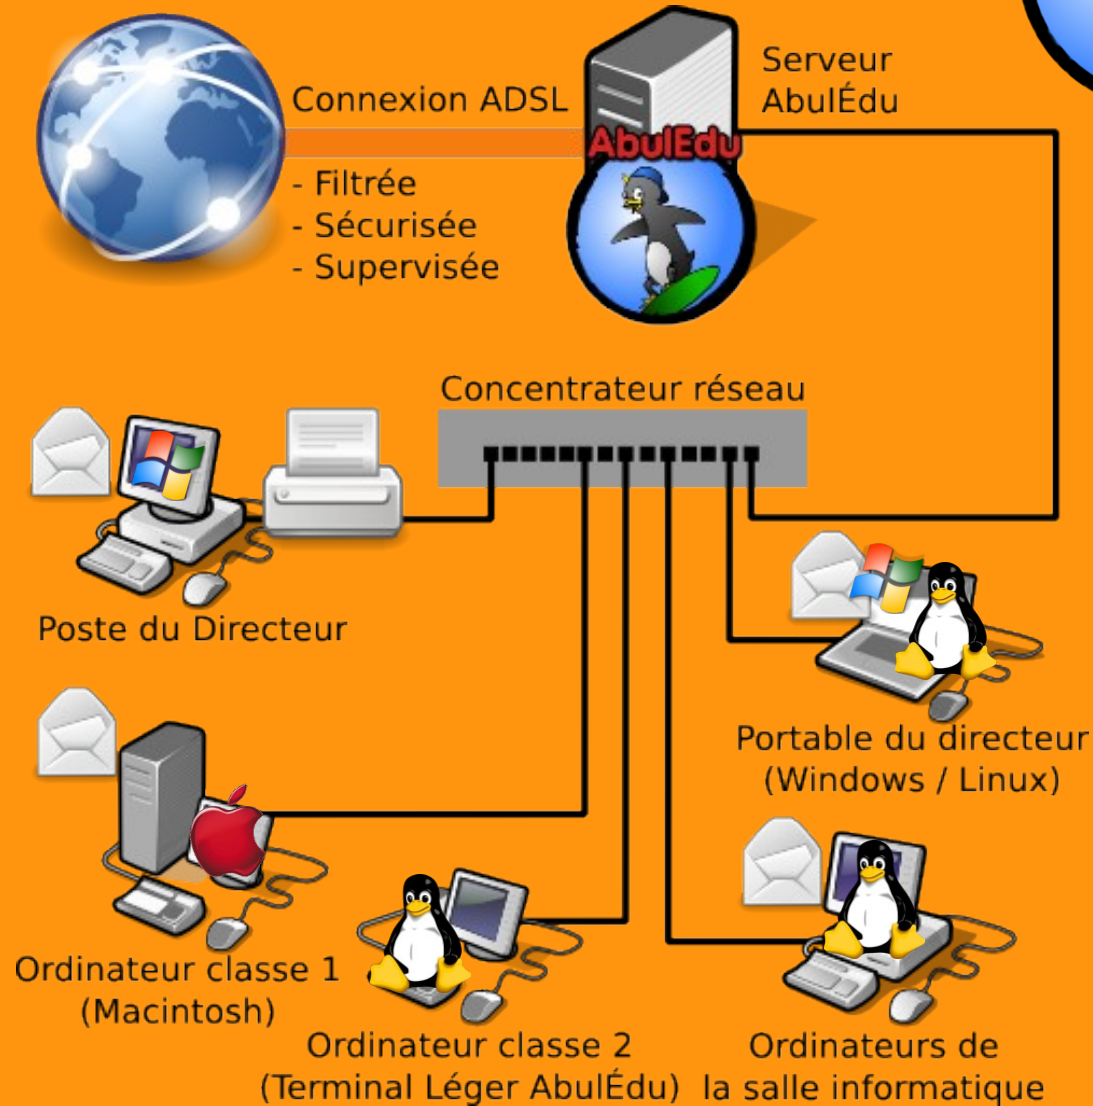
Connexion ADSL

- Filtrée
- Sécurisée
- Supervisée

Serveur AbulÉdu

AbulEdu

Concentrateur réseau

Poste du Directeur

Portable du directeur (Windows / Linux)

Ordinateur classe 1 (Macintosh)

Ordinateur classe 2 (Terminal Léger AbulÉdu)

Ordinateurs de la salle informatique